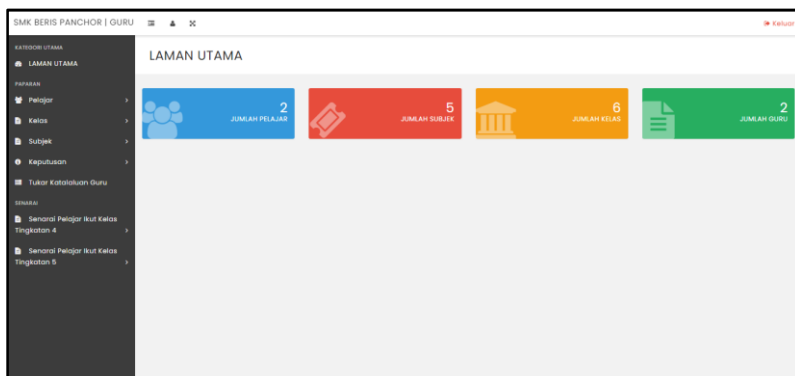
SMK BERIS PANCHOR | GURU

Keluar

KATEGORI UTAMA

LAMAN UTAMA

PAPARAN

Pelajar

Kelas

Subjek

Keputusan

Tukar Katalaluan Guru

SENARAI

Senarai Pelajar Ikut Kelas Tingkatan 4

Senarai Pelajar Ikut Kelas Tingkatan 5

LAMAN UTAMA

2
JUMLAH PELAJAR

5
JUMLAH SUBJEK

6
JUMLAH KELAS

2
JUMLAH GURU